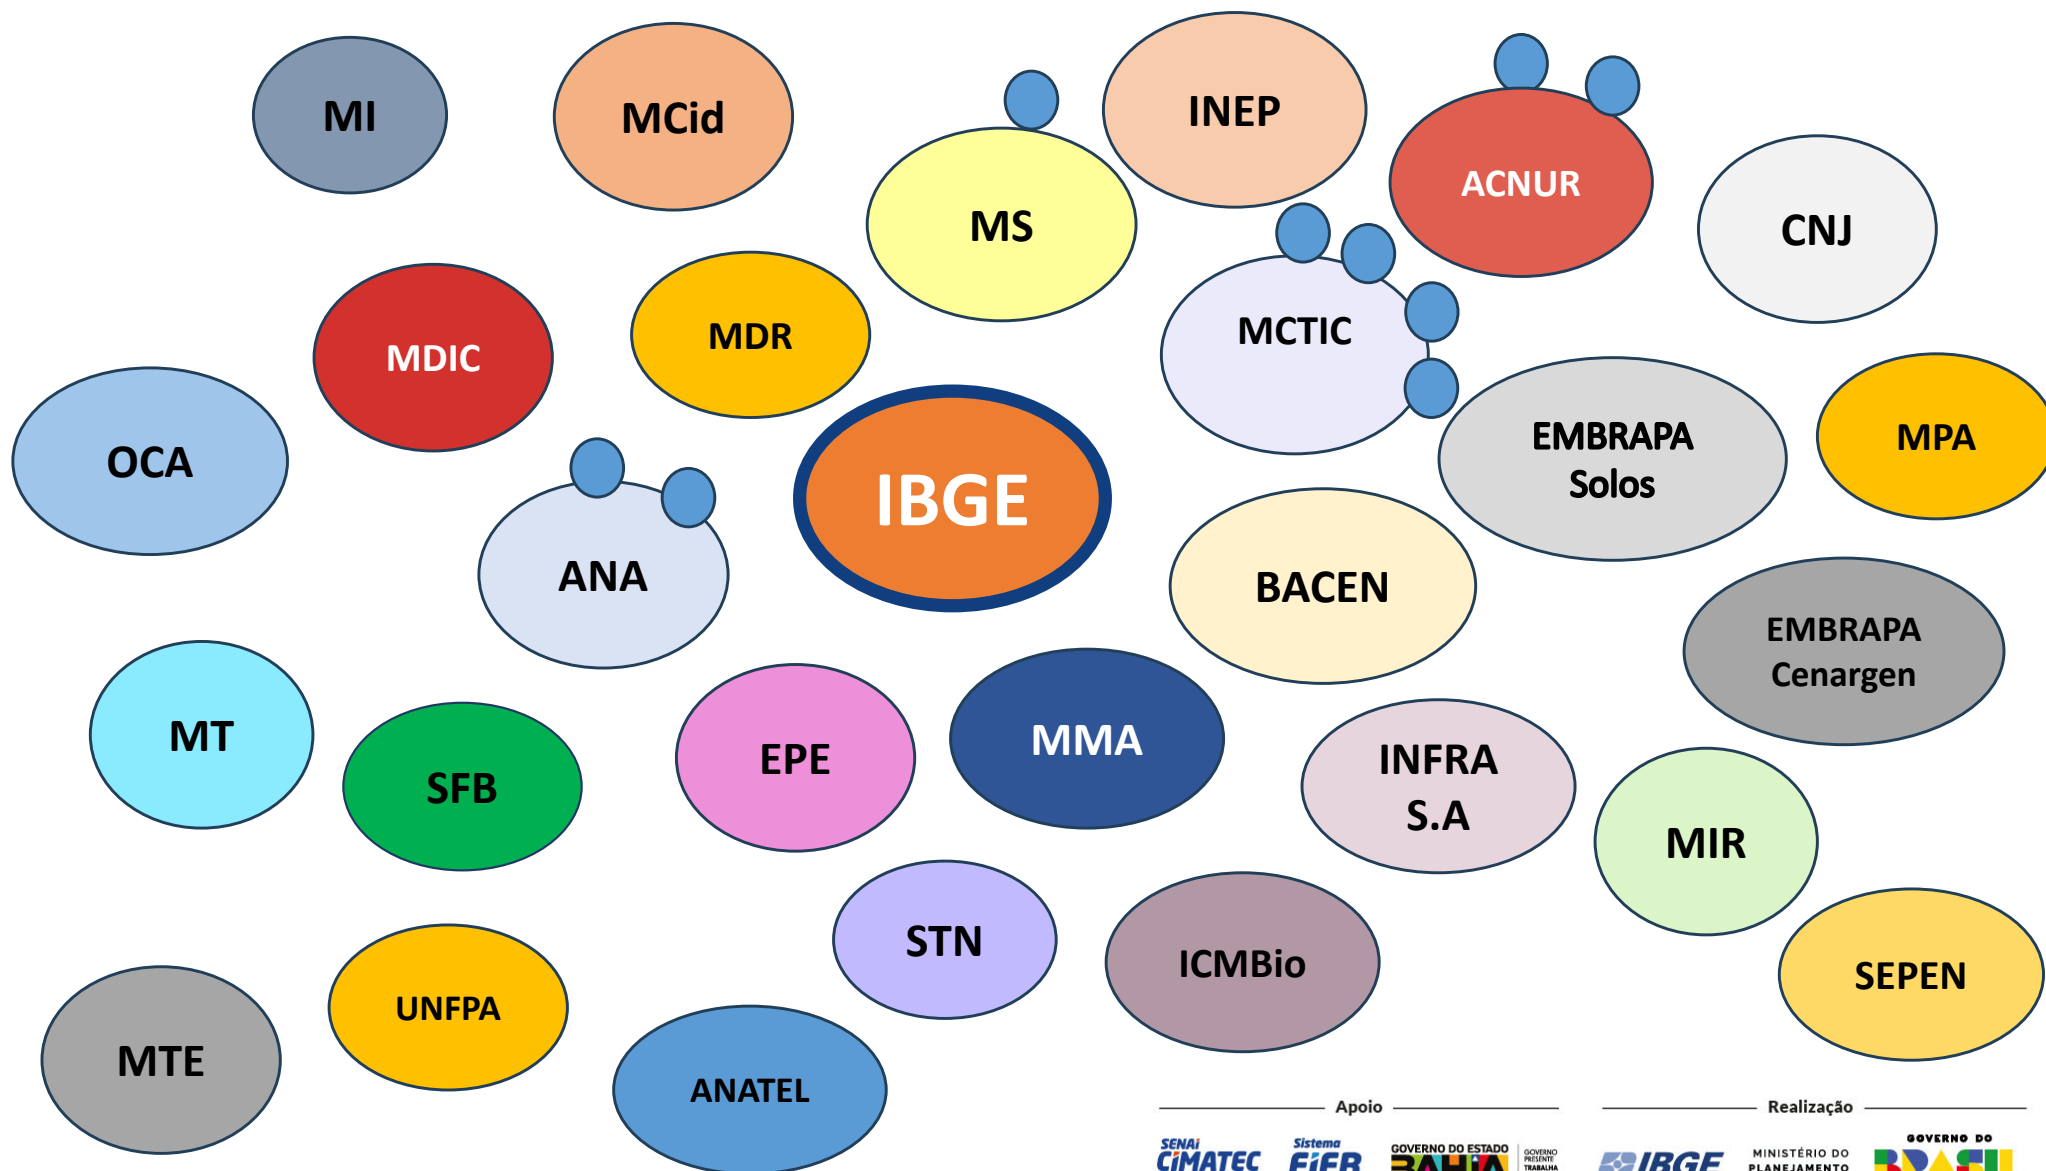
MI

MCid

MS

INEP

ACNUR

CNJ

MDIC

MDR

MCTIC

OCA

IBGE

EMBRAPA Solos

MPA

ANA

BACEN

EMBRAPA Cenargen

MT

SFB

EPE

MMA

INFRA S.A

MIR

STN

ICMBio

SEPEN

MTE

UNFPA

ANATEL

Apoio

SENAI CIMATEC

Sistema FIEB

GOVERNO DO ESTADO BAHIA

GOVERNO PRESENTE TRABALHA

Realização

IBGE

MINISTÉRIO DO PLANEJAMENTO

GOVERNO DO BRASIL